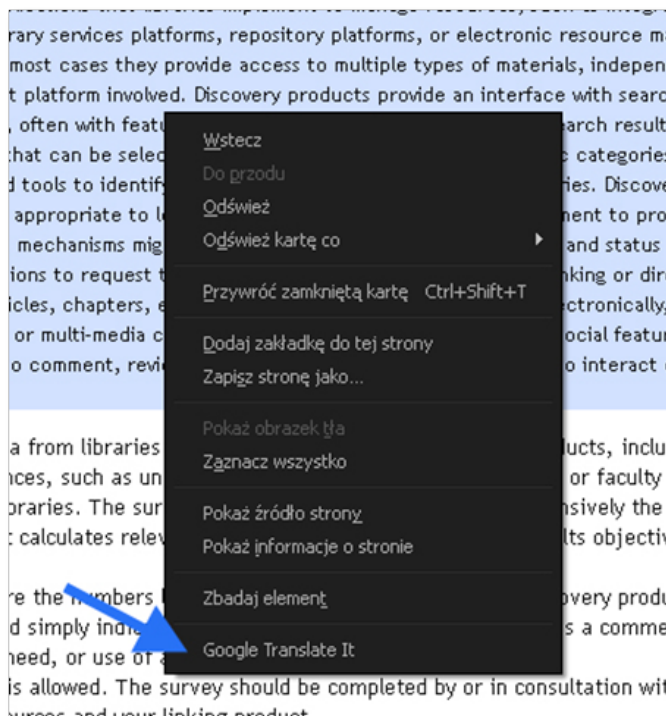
rary services platforms, repository platforms, or electronic resource ma
most cases they provide access to multiple types of materials, indepen
t platform involved. Discovery products provide an interface with searc
, often with featu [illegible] arch result
that can be selec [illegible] c categories
d tools to identif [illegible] ries. Discove
appropriate to l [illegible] ment to pro
mechanisms mig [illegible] and status
ions to request t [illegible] king or dir
icles, chapters, e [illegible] ectronically
or multi-media c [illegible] ocial featur
o comment, revi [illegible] o interact

Wstecz
Do przodu
Odśwież
Odśwież kartę co
Przywróć zamkniętą kartę Ctrl+Shift+T
Dodaj zakładkę do tej strony
Zapisz stronę jako...
Pokaż obrazek tła
Zaznacz wszystko
Pokaż źródło strony
Pokaż informacje o stronie
Zbadaj element
Google Translate It

a from libraries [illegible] ucts, inclu
nces, such as un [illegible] or faculty
oraries. The surv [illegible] nsively the
calculates relev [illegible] lts objectiv

re the numbers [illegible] overy produ
d simply indi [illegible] s a comme
heed, or use of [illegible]
is allowed. The survey should be completed by or in consultation wit